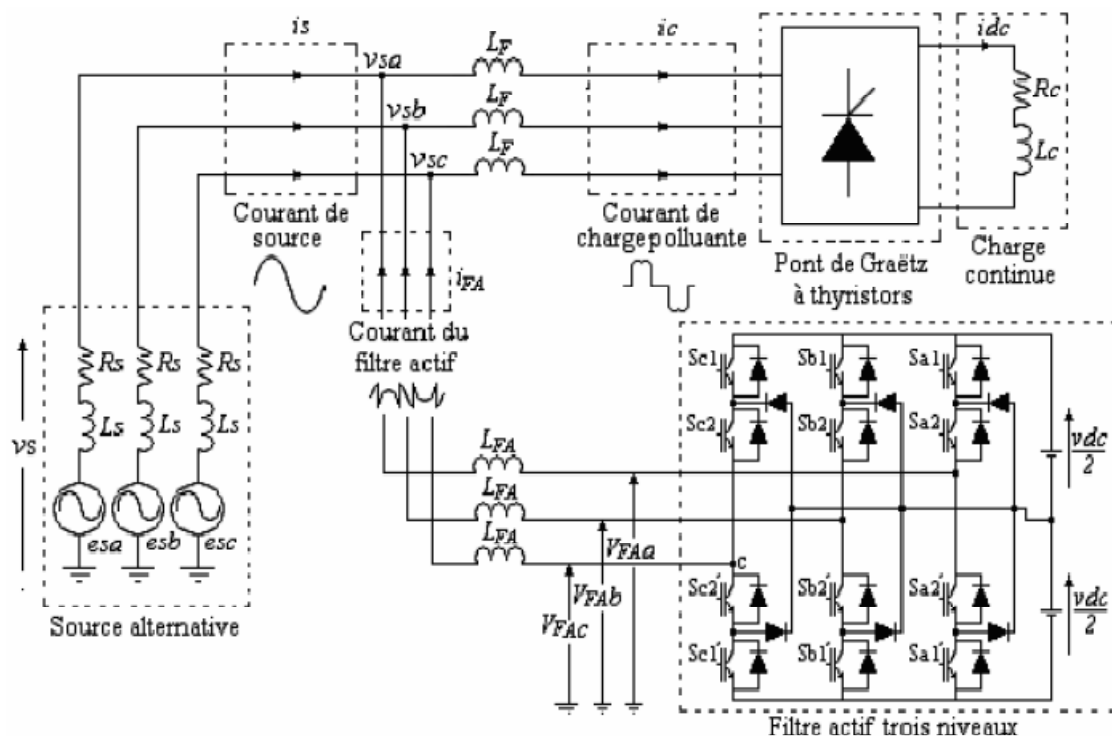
is

$v_{sa}$

$L_F$

ic

idc

$v_{sb}$

$L_F$

$R_c$

$v_{sc}$

$L_F$

$L_c$

Courant de source

Courant de chargepolluante

Pont de Graëtz à thyristors

Charge continue

$i_{FA}$

Courant du filtre actif

$v_s$

$R_s$

$L_s$

$R_s$

$L_s$

$R_s$

$L_s$

esa

esb

esc

Source alternative

$L_{FA}$

$L_{FA}$

$L_{FA}$

$V_{FAa}$

$V_{FAb}$

$V_{FAc}$

Sc1

Sb1

Sa1

Sc2

Sb2

Sa2

$\frac{vdc}{2}$

c

Sc2'

Sb2'

Sa2'

Sc1'

Sb1'

Sa1'

$\frac{vdc}{2}$

Filtre actif trois niveaux